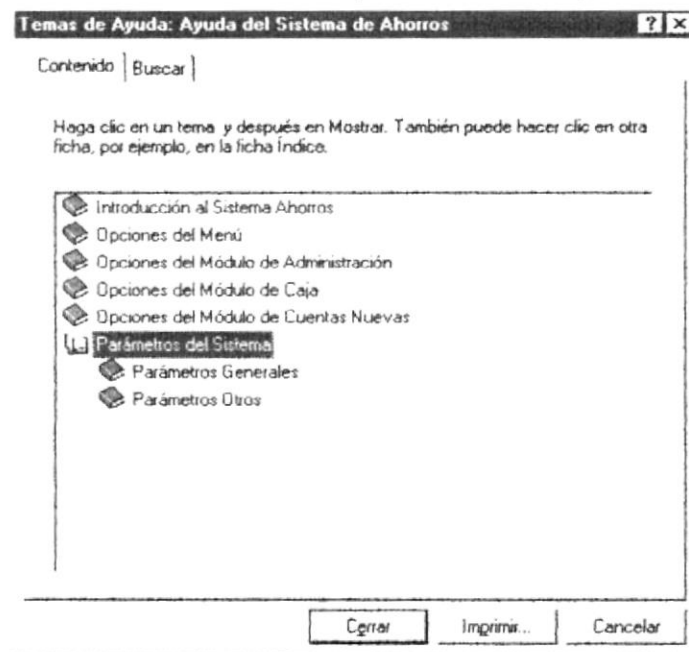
Temas de Ayuda: Ayuda del Sistema de Ahorros ? X

Contenido | Buscar

Haga clic en un tema y después en Mostrar. También puede hacer clic en otra ficha, por ejemplo, en la ficha Índice.

Introducción al Sistema Ahorros
Opciones del Menú
Opciones del Módulo de Administración
Opciones del Módulo de Caja
Opciones del Módulo de Cuentas Nuevas
Parámetros del Sistema
Parámetros Generales
Parámetros Otros

Cerrar | Imprimir... | Cancelar